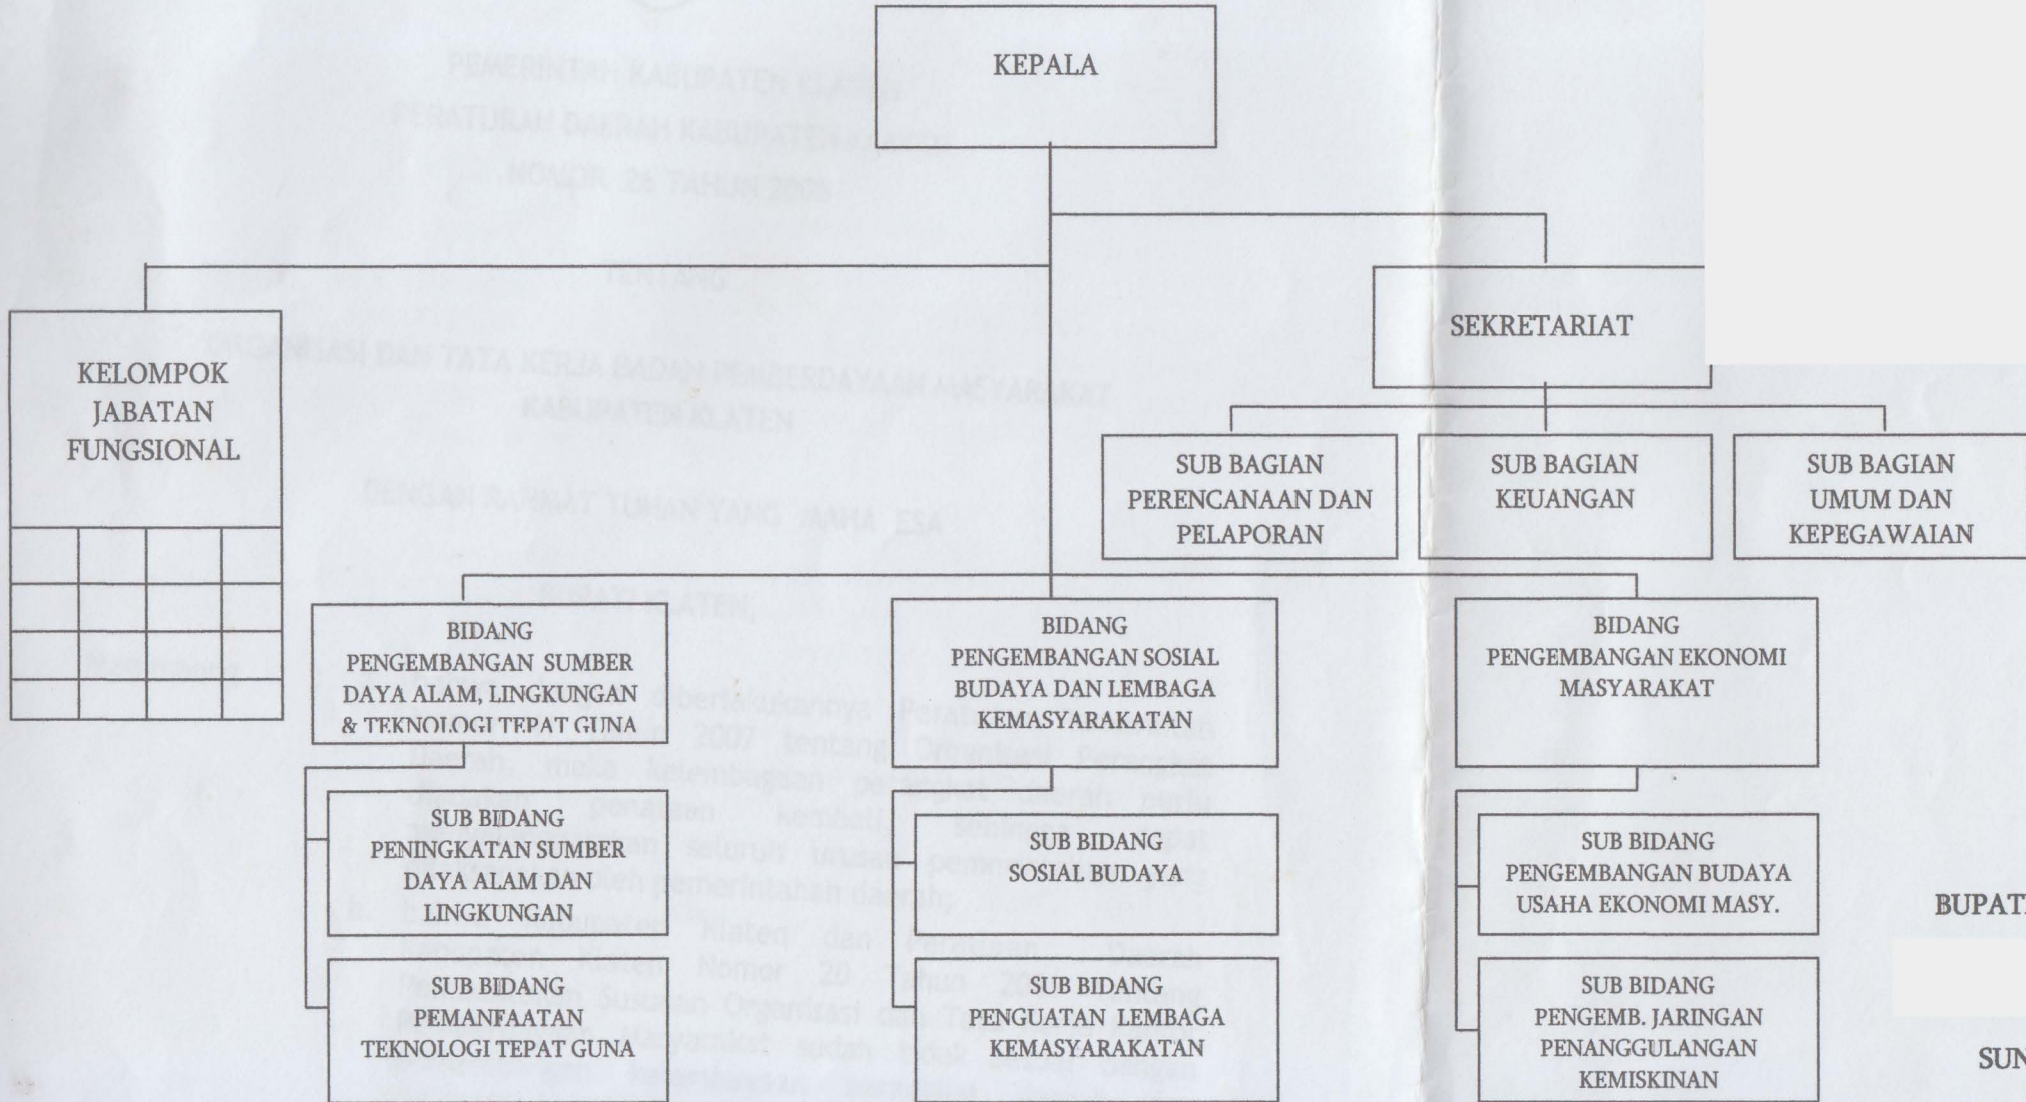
KEPALA

KELOMPOK JABATAN FUNGSIONAL

SEKRETARIAT

SUB BAGIAN PERENCANAAN DAN PELAPORAN

SUB BAGIAN KEUANGAN

SUB BAGIAN UMUM DAN KEPEGAWAIAN

BIDANG PENGEMBANGAN SUMBER DAYA ALAM, LINGKUNGAN & TEKNOLOGI TEPAT GUNA

BIDANG PENGEMBANGAN SOSIAL BUDAYA DAN LEMBAGA KEMASYARAKATAN

BIDANG PENGEMBANGAN EKONOMI MASYARAKAT

SUB BIDANG PENINGKATAN SUMBER DAYA ALAM DAN LINGKUNGAN

SUB BIDANG SOSIAL BUDAYA

SUB BIDANG PENGEMBANGAN BUDAYA USAHA EKONOMI MASY.

SUB BIDANG PEMANFAATAN TEKNOLOGI TEPAT GUNA

SUB BIDANG PENGUATAN LEMBAGA KEMASYARAKATAN

SUB BIDANG PENGEMB. JARINGAN PENANGGULANGAN KEMISKINAN

BUPAT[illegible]

SUN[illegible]